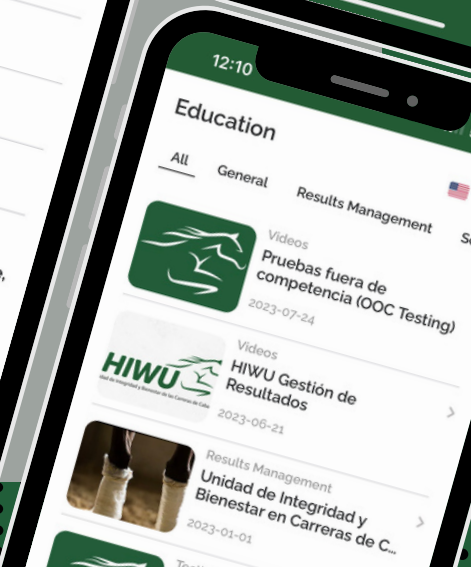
12:10

Education

All General Results Management S

Videos
Pruebas fuera de competencia (OOC Testing)
2023-07-24

HIWU
Videos
HIWU Gestión de Resultados
2023-06-21

Results Management
Unidad de Integridad y Bienestar en Carreras de C...
2023-01-01